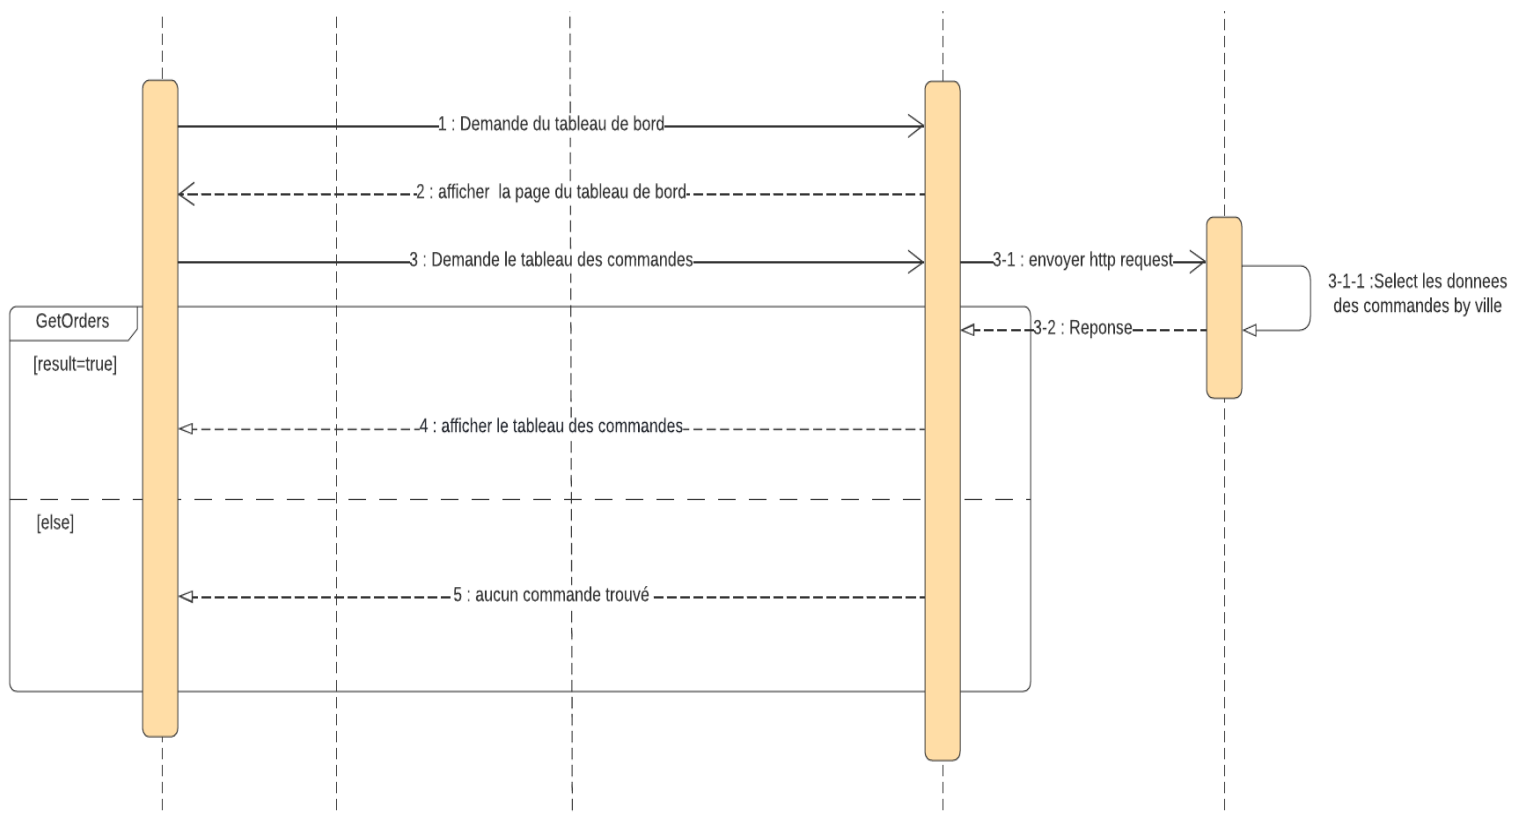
1 : Demande du tableau de bord

2 : afficher la page du tableau de bord

3 : Demande le tableau des commandes

3-1 : envoyer http request

3-1-1 :Select les donnees des commandes by ville

GetOrders

[result=true]

3-2 : Reponse

4 : afficher le tableau des commandes

[else]

5 : aucun commande trouvé